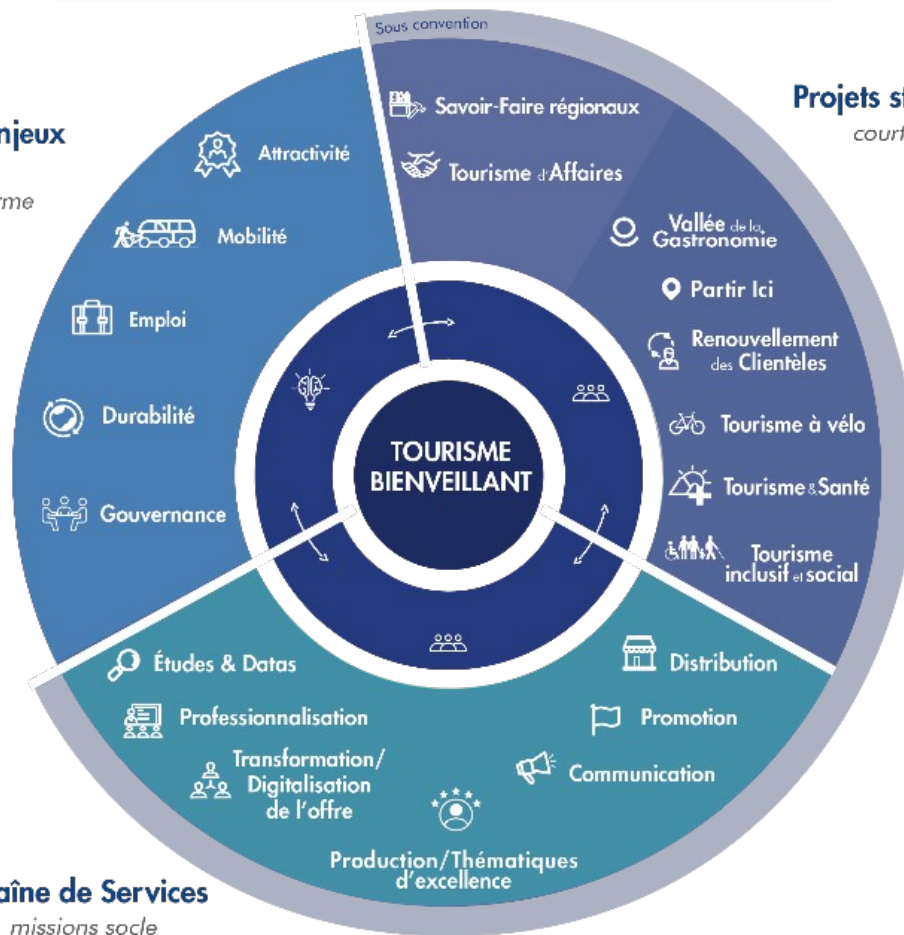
njeux

rme

Attractivité

Mobilité

Emploi

Durabilité

Gouvernance

Sous convention

Savoir-Faire régionaux

Tourisme d'Affaires

Projets st

court

Vallée de la Gastronomie

Partir Ici

Renouvellement des Clientèles

Tourisme à vélo

Tourisme & Santé

Tourisme inclusif et social

TOURISME BIENVEILLANT

Études & Datas

Professionnalisation

Transformation/ Digitalisation de l'offre

Production/Thématiques d'excellence

Distribution

Promotion

Communication

aîne de Services

missions socle